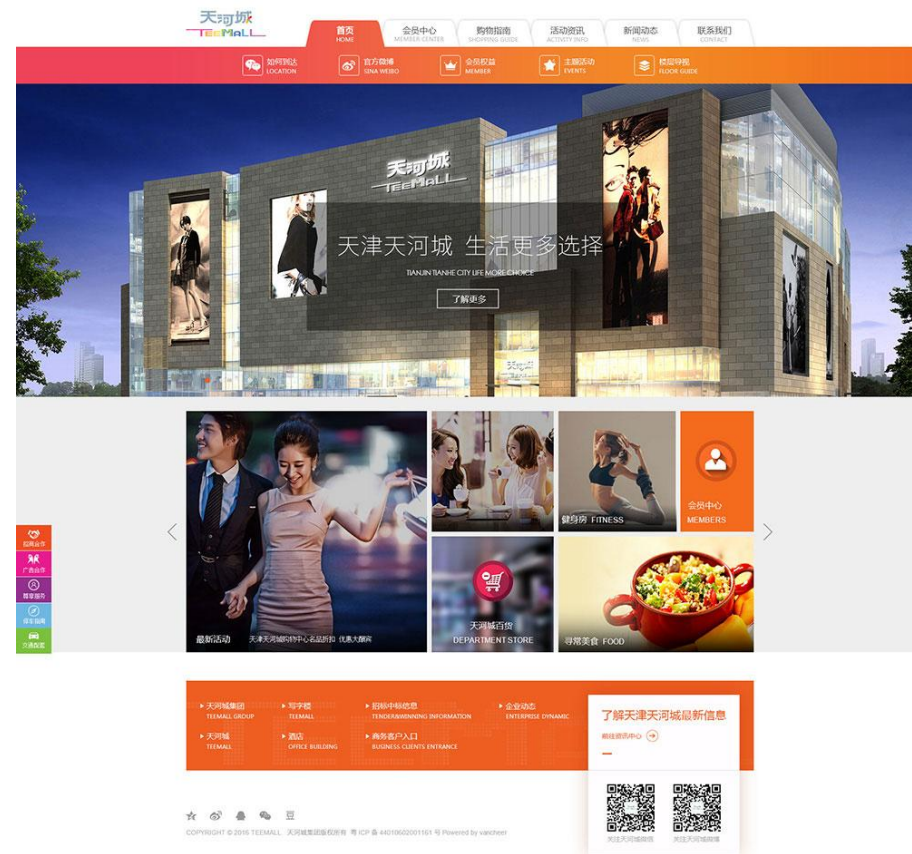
天河城
TEEMALL

首页
HOME

会员中心
MEMBER CENTER

购物指南
SHOPPING GUIDE

活动资讯
ACTIVITY INFO

新闻动态
NEWS

联系我们
CONTACT

如何到达
LOCATION

官方微博
SINA WEIBO

会员权益
MEMBER

主题活动
EVENTS

楼层导视
FLOOR GUIDE

天河城
TEEMALL

天津天河城 生活更多选择
TIANJIN TIANHE CITY LIFE MORE CHOICE

了解更多

健身房 FITNESS

会员中心
MEMBERS

最新活动 天津天河城购物中心名品折扣 优惠大酬宾

天河城百货
DEPARTMENT STORE

寻觅美食 FOOD

招商合作

广告合作

尊享服务

停车指南

交通配套

天河城集团
TEEMALL GROUP

写字楼
TEEMALL

招标中标信息
TENDER&WINNING INFORMATION

企业动态
ENTERPRISE DYNAMIC

天河城
TEEMALL

酒店
OFFICE BUILDING

商务客户入口
BUSINESS CLIENTS ENTRANCE

了解天津天河城最新信息

前往资讯中心

关注天河城微信

关注天河城微博

豆

COPYRIGHT © 2016 TEEMALL 天河城集团版权所有 粤 ICP 备 44010602001161 号 Powered by vancheer